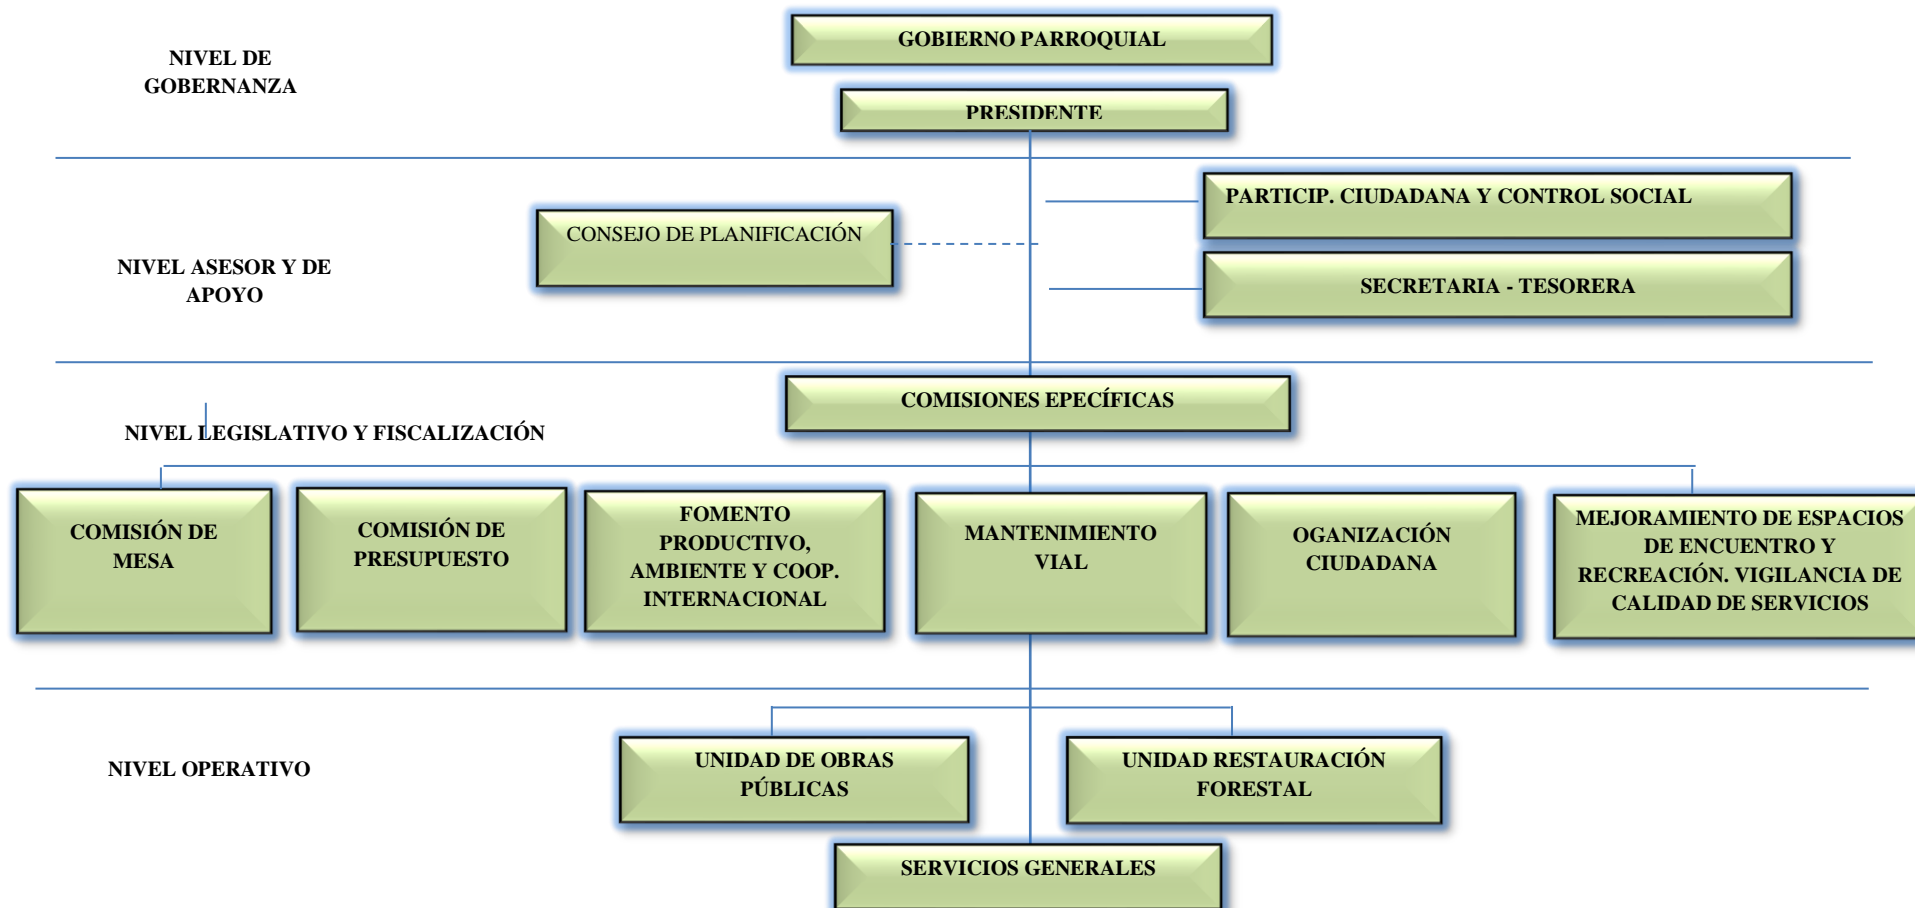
NIVEL DE GOBERNANZA

GOBIERNO PARROQUIAL

PRESIDENTE

NIVEL ASESOR Y DE APOYO

CONSEJO DE PLANIFICACIÓN

PARTICIP. CIUDADANA Y CONTROL SOCIAL

SECRETARIA - TESORERA

NIVEL LEGISLATIVO Y FISCALIZACIÓN

COMISIONES EPECÍFICAS

COMISIÓN DE MESA

COMISIÓN DE PRESUPUESTO

FOMENTO PRODUCTIVO, AMBIENTE Y COOP. INTERNACIONAL

MANTENIMIENTO VIAL

OGANIZACIÓN CIUDADANA

MEJORAMIENTO DE ESPACIOS DE ENCUENTRO Y RECREACIÓN. VIGILANCIA DE CALIDAD DE SERVICIOS

NIVEL OPERATIVO

UNIDAD DE OBRAS PÚBLICAS

UNIDAD RESTAURACIÓN FORESTAL

SERVICIOS GENERALES